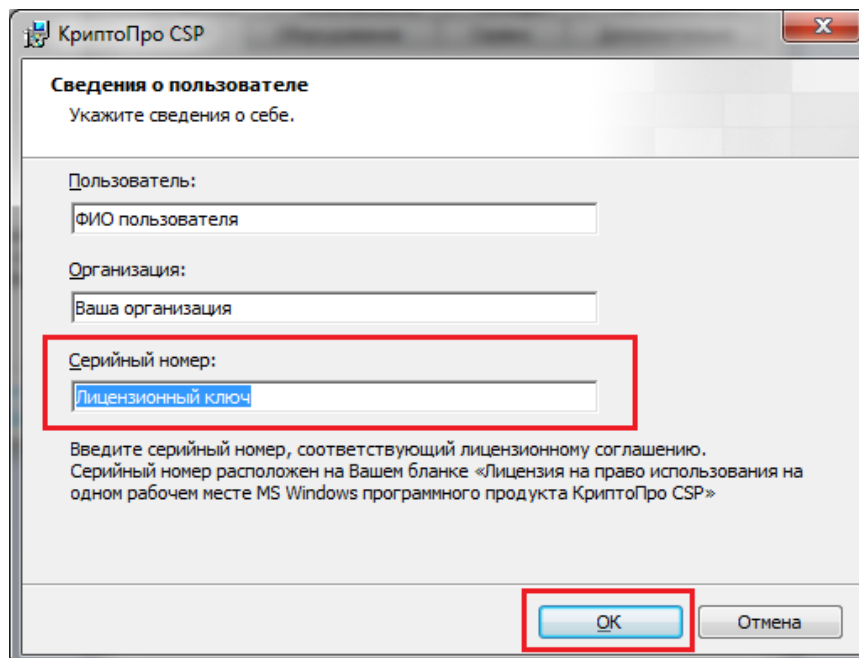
КриптоПро CSP

Сведения о пользователе

Укажите сведения о себе.

Пользователь:

ФИО пользователя

Организация:

Ваша организация

Серийный номер:

Лицензионный ключ

Введите серийный номер, соответствующий лицензионному соглашению. Серийный номер расположен на Вашем бланке «Лицензия на право использования на одном рабочем месте MS Windows программного продукта КриптоПро CSP»

OK

Отмена